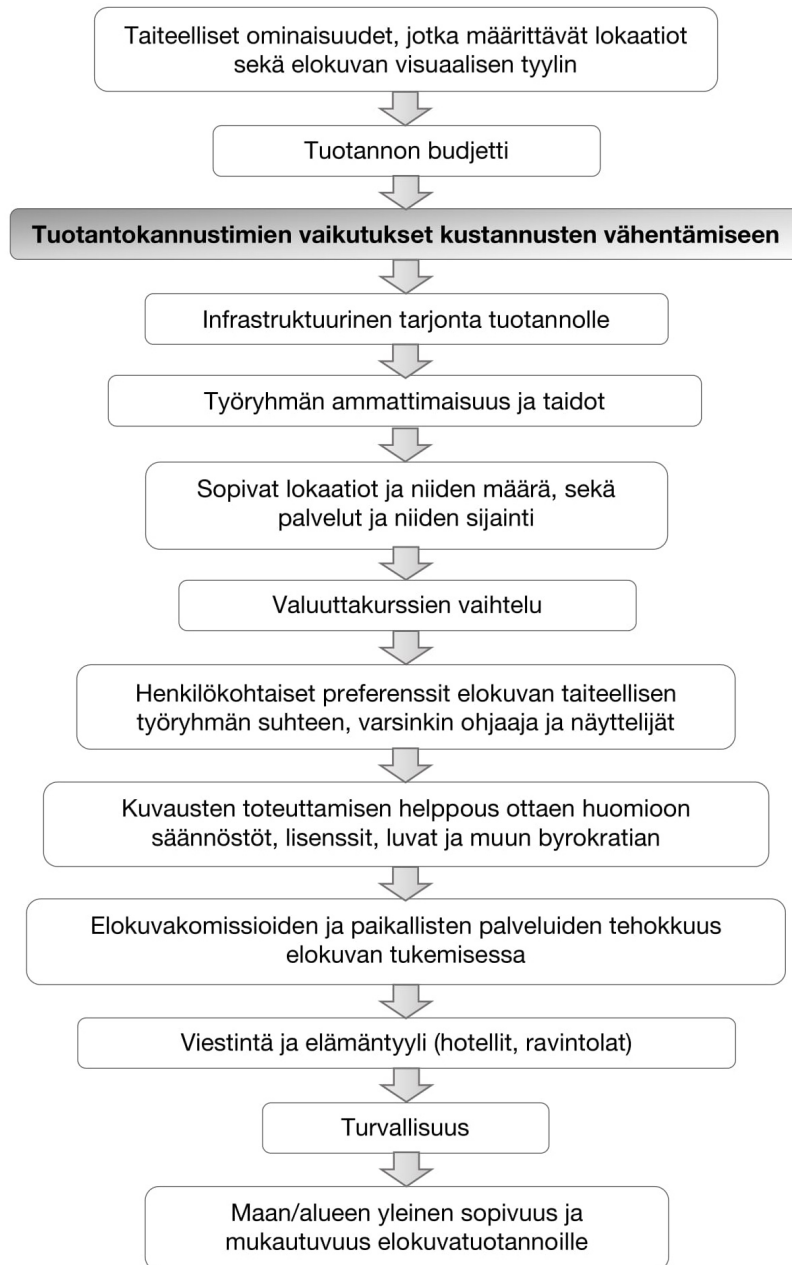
Taiteelliset ominaisuudet, jotka määrittävät lokaatiot sekä elokuvan visuaalisen tyylin

Tuotannon budjetti

Tuotantokannustimien vaikutukset kustannusten vähentämiseen

Infrastruktuurinen tarjonta tuotannolle

Työryhmän ammattimaisuus ja taidot

Sopivat lokaatiot ja niiden määrä, sekä palvelut ja niiden sijainti

Valuuttakurssien vaihtelu

Henkilökohtaiset preferenssit elokuvan taiteellisen työryhmän suhteen, varsinkin ohjaaja ja näyttelijät

Kuvausten toteuttamisen helppous ottaen huomioon säännöstöt, lisenssit, luvat ja muun byrokratian

Elokuvakomissioiden ja paikallisten palveluiden tehokkuus elokuvan tukemisessa

Viestintä ja elämäntyyli (hotellit, ravintolat)

Turvallisuus

Maan/alueen yleinen sopivuus ja mukautuvuus elokuvatuotannoille